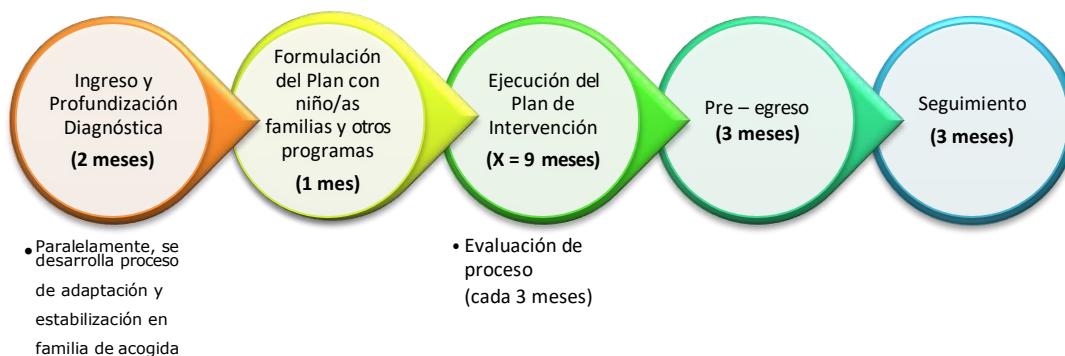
Ingreso y Profundización Diagnóstica
(2 meses)

Formulación del Plan con niño/as familias y otros programas
(1 mes)

Ejecución del Plan de Intervención
(X = 9 meses)

Pre – egreso
(3 meses)

Seguimiento
(3 meses)

• Paralelamente, se desarrolla proceso de adaptación y estabilización en familia de acogida

• Evaluación de proceso (cada 3 meses)